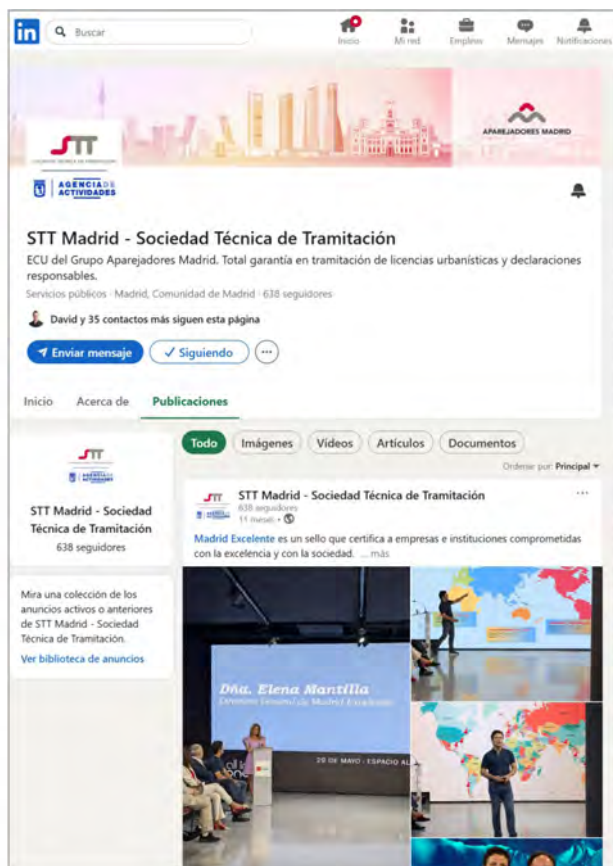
in Buscar

Inicio Mi red Empleos Mensajes Notificaciones

STT

APAREJADORES MADRID

AGENCIA DE ACTIVIDADES

STT Madrid - Sociedad Técnica de Tramitación

ECU del Grupo Aparejadores Madrid. Total garantía en tramitación de licencias urbanísticas y declaraciones responsables.

Servicios públicos · Madrid, Comunidad de Madrid · 638 seguidores

David y 35 contactos más siguen esta página

Enviar mensaje ✓ Siguiendo ···

Inicio Acerca de Publicaciones

STT

AGENCIA DE ACTIVIDADES

STT Madrid - Sociedad Técnica de Tramitación

638 seguidores

Mira una colección de los anuncios activos o anteriores de STT Madrid - Sociedad Técnica de Tramitación.

Ver biblioteca de anuncios

Todo Imágenes Vídeos Artículos Documentos

Ordenar por: Principal

STT Madrid - Sociedad Técnica de Tramitación

638 seguidores

11 meses •

···

Madrid Excelente es un sello que certifica a empresas e instituciones comprometidas con la excelencia y con la sociedad. ... más

Dña. Elena Mantilla

Directora General de Madrid Excelente

29 DE MAYO · ESPACIO AL